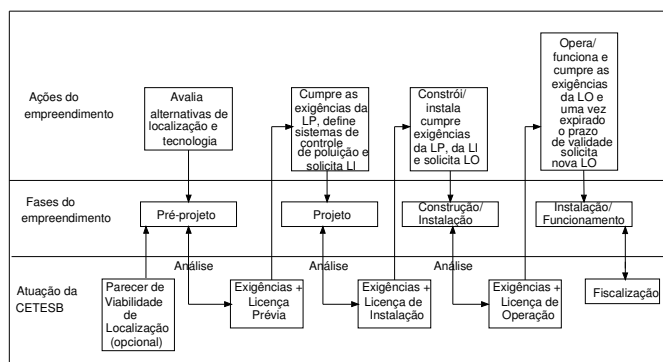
Ações do empreendimento

Avalia alternativas de localização e tecnologia

Cumpre as exigências da LP, define sistemas de controle de poluição e solicita LI

Constrói/ instala cumpre exigências da LP, da LI e solicita LO

Opera/ funciona e cumpre as exigências da LO e uma vez expirado o prazo de validade solicita nova LO

Fases do empreendimento

Pré-projeto

Projeto

Construção/ Instalação

Instalação/ Funcionamento

Atuação da CETESB

Análise

Análise

Análise

Parecer de Viabilidade de Localização (opcional)

Exigências + Licença Prévia

Exigências + Licença de Instalação

Exigências + Licença de Operação

Fiscalização